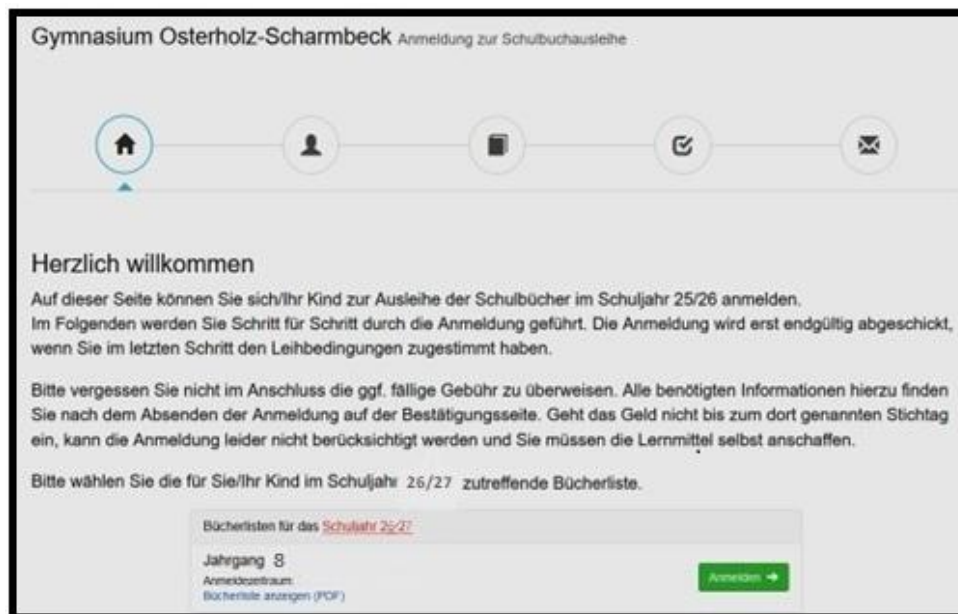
Gymnasium Osterholz-Scharmbeck Anmeldung zur Schulbuchausleihe

Herzlich willkommen

Auf dieser Seite können Sie sich/Ihr Kind zur Ausleihe der Schulbücher im Schuljahr 25/26 anmelden.
Im Folgenden werden Sie Schritt für Schritt durch die Anmeldung geführt. Die Anmeldung wird erst endgültig abgeschickt, wenn Sie im letzten Schritt den Leihbedingungen zugestimmt haben.

Bitte vergessen Sie nicht im Anschluss die ggf. fällige Gebühr zu überweisen. Alle benötigten Informationen hierzu finden Sie nach dem Absenden der Anmeldung auf der Bestätigungsseite. Geht das Geld nicht bis zum dort genannten Stichtag ein, kann die Anmeldung leider nicht berücksichtigt werden und Sie müssen die Lernmittel selbst anschaffen.

Bitte wählen Sie die für Sie/Ihr Kind im Schuljahr 26/27 zutreffende Bücherliste.

Bücherlisten für das Schuljahr 26/27

Jahrgang 8
Anmeldezeitraum:
Bücherliste anzeigen (PDF)

Anmelden ➔